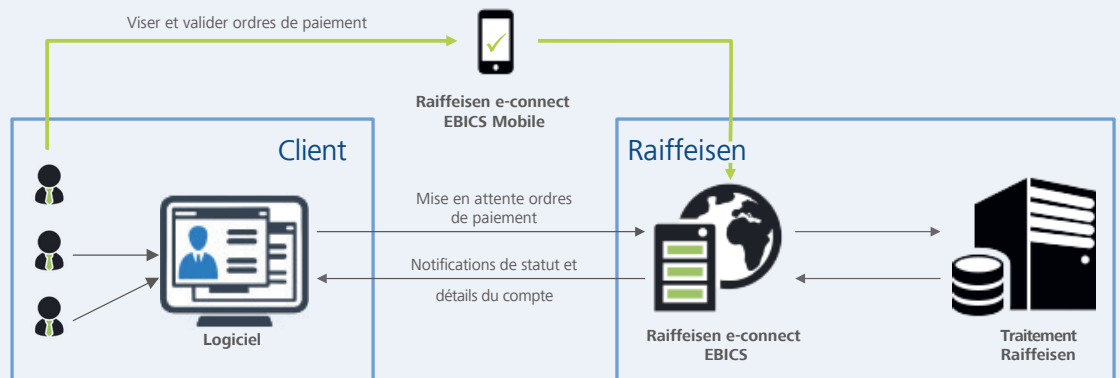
Viser et valider ordres de paiement

Raiffeisen e-connect EBICS Mobile

Client

Raiffeisen

Mise en attente ordres de paiement

Notifications de statut et détails du compte

Logiciel

Raiffeisen e-connect EBICS

Traitement Raiffeisen